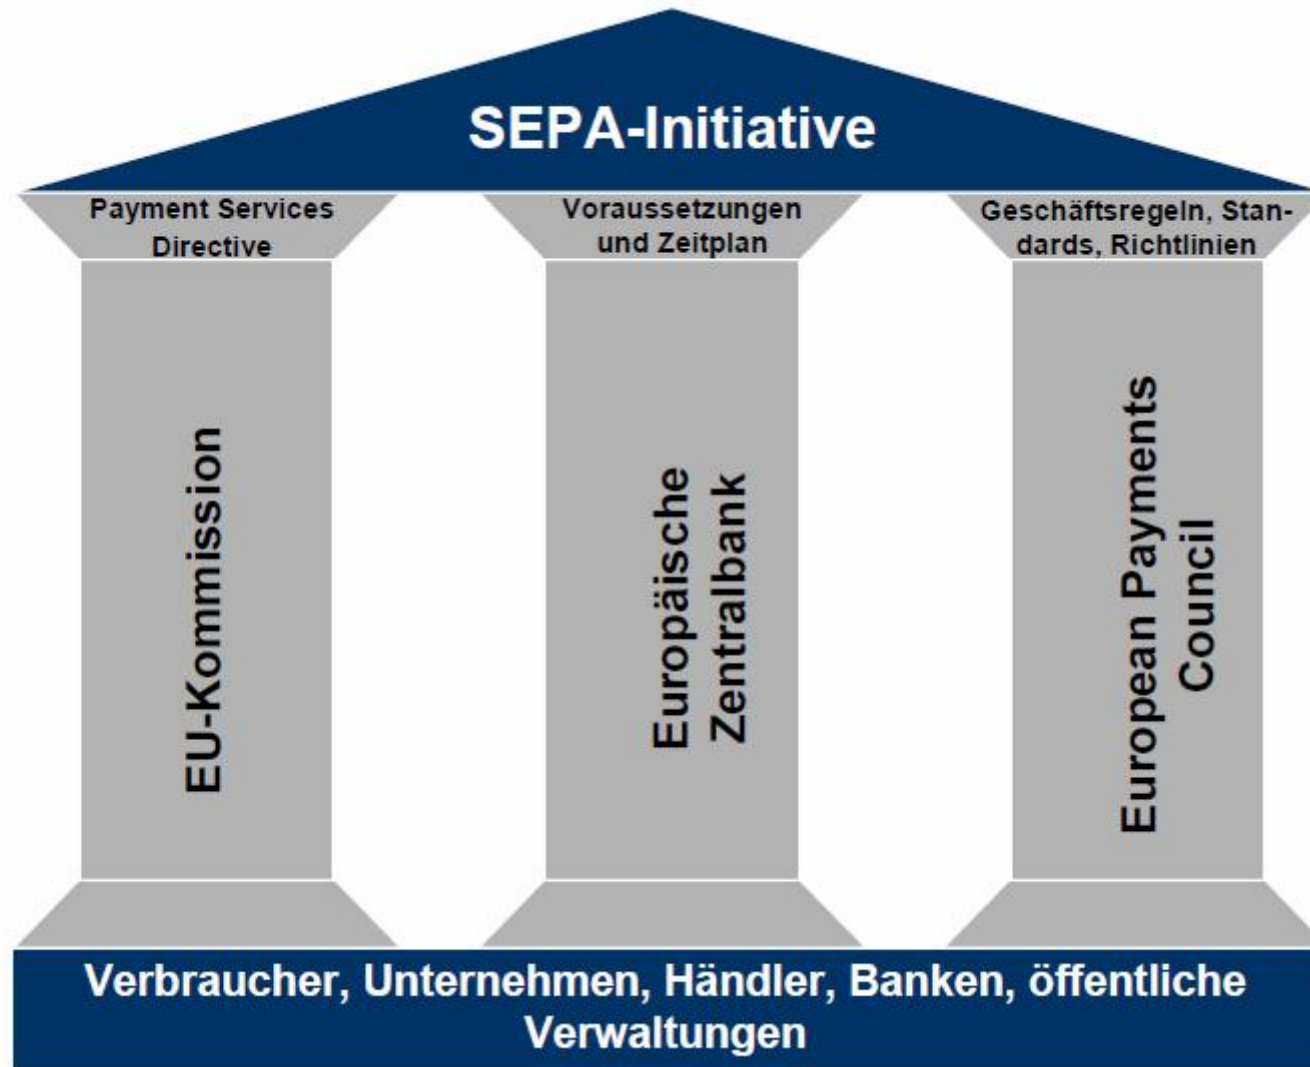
SEPA-Initiative

Payment Services Directive

Voraussetzungen und Zeitplan

Geschäftsregeln, Standards, Richtlinien

EU-Kommission

Europäische Zentralbank

European Payments Council

Verbraucher, Unternehmen, Händler, Banken, öffentliche Verwaltungen